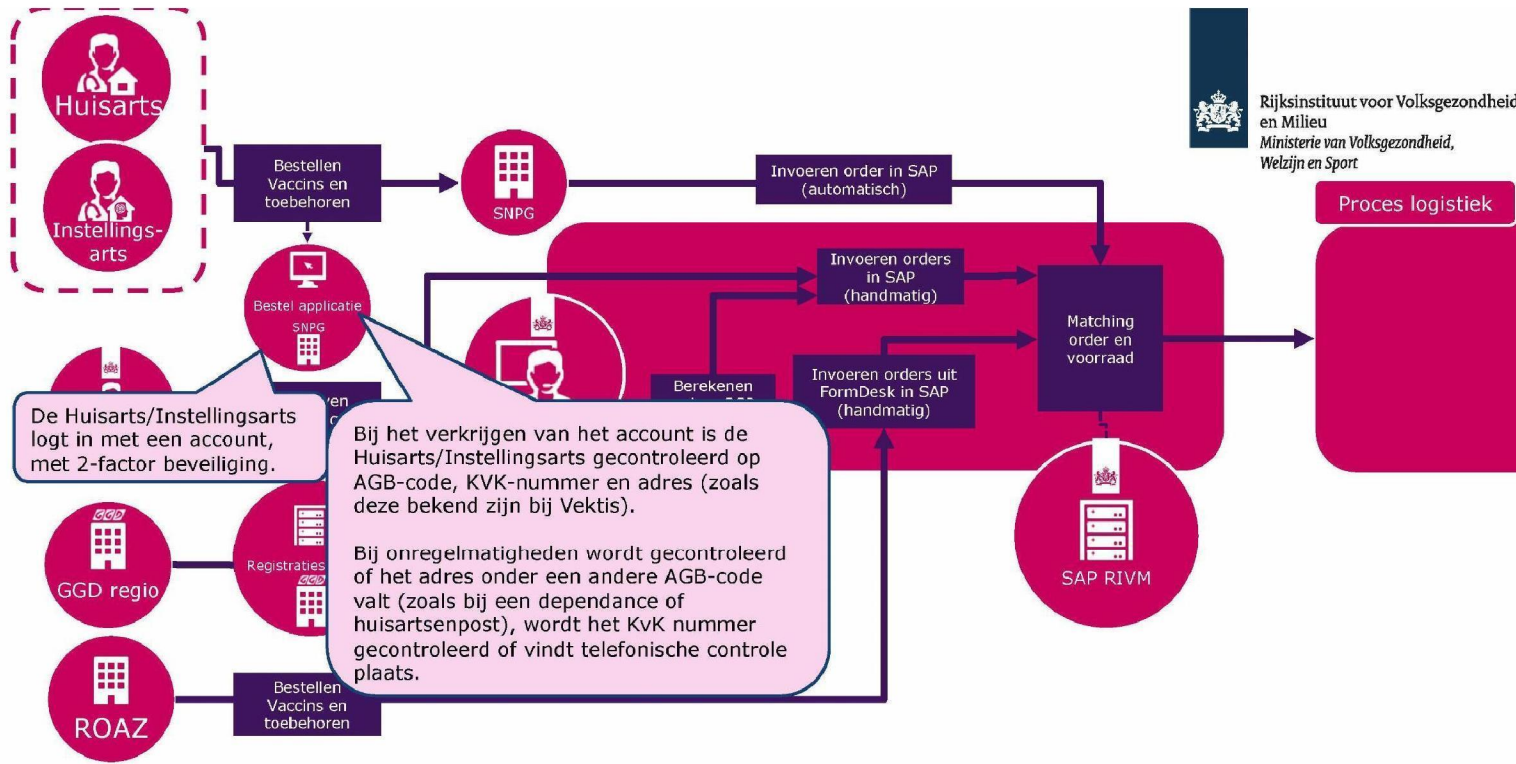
Huisarts

Instellingsarts

Bestellen Vaccins en toebehoren

SNPG

Invoeren order in SAP (automatisch)

Rijksinstituut voor Volksgezondheid en Milieu
Ministerie van Volksgezondheid, Welzijn en Sport

Proces logistiek

Bestel applicatie SNPG

Invoeren orders in SAP (handmatig)

Matching order en voorraad

Invoeren orders uit FormDesk in SAP (handmatig)

Berekenen

De Huisarts/Instellingsarts logt in met een account, met 2-factor beveiliging.

Bij het verkrijgen van het account is de Huisarts/Instellingsarts gecontroleerd op AGB-code, KVK-nummer en adres (zoals deze bekend zijn bij Vektis).

Bij onregelmatigheden wordt gecontroleerd of het adres onder een andere AGB-code valt (zoals bij een dependance of huisartsenpost), wordt het KvK nummer gecontroleerd of vindt telefonische controle plaats.

GGD

GGD regio

Registraties

GGD

SAP RIVM

ROAZ

Bestellen Vaccins en toebehoren